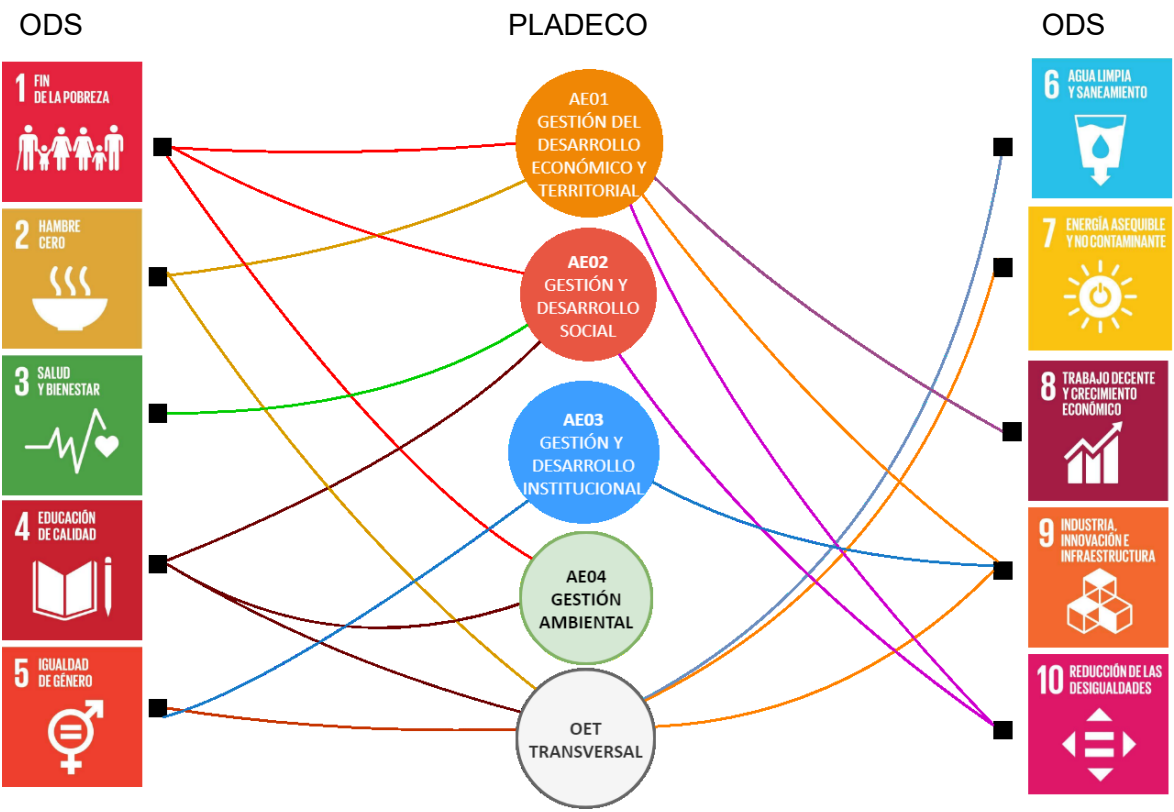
ODS

PLADECO

ODS

1 FIN DE LA POBREZA

2 HAMBRE CERO

3 SALUD Y BIENESTAR

4 EDUCACIÓN DE CALIDAD

5 IGUALDAD DE GÉNERO

AE01 GESTIÓN DEL DESARROLLO ECONÓMICO Y TERRITORIAL

AE02 GESTIÓN Y DESARROLLO SOCIAL

AE03 GESTIÓN Y DESARROLLO INSTITUCIONAL

AE04 GESTIÓN AMBIENTAL

OET TRANSVERSAL

6 AGUA LIMPIA Y SANEAMIENTO

7 ENERGÍA ASEQUIBLE Y NO CONTAMINANTE

8 TRABAJO DECENTE Y CRECIMIENTO ECONÓMICO

9 INDUSTRIA, INNOVACIÓN E INFRAESTRUCTURA

10 REDUCCIÓN DE LAS DESIGUALDADES